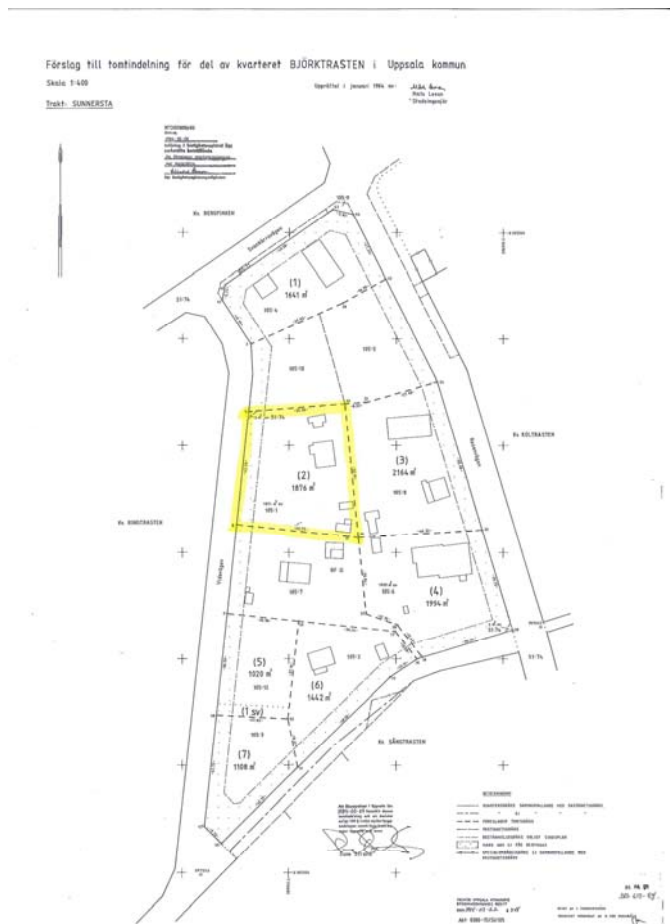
Förslag till tomtindelning för del av kvarteret BJÖRKTRASTEN i Uppsala kommun

Skala 1:400

Trakt: SUNNERSTA

Upprättat i januari 1964 av: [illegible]

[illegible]

Kv. BERGFINKEN

Kv. KOLTRASTEN

Kv. BONDTRASTEN

Kv. SÅNGTRASTEN

(1)
1641 m²

(2)
1876 m²

(3)
2164 m²

(4)
1954 m²

(5)
1020 m²

(6)
1442 m²

(7)
1108 m²

(1:39)

105:6

105:10

105:8

105:1

105:7

105:4

105:3

105:12

105:9

51:74

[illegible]